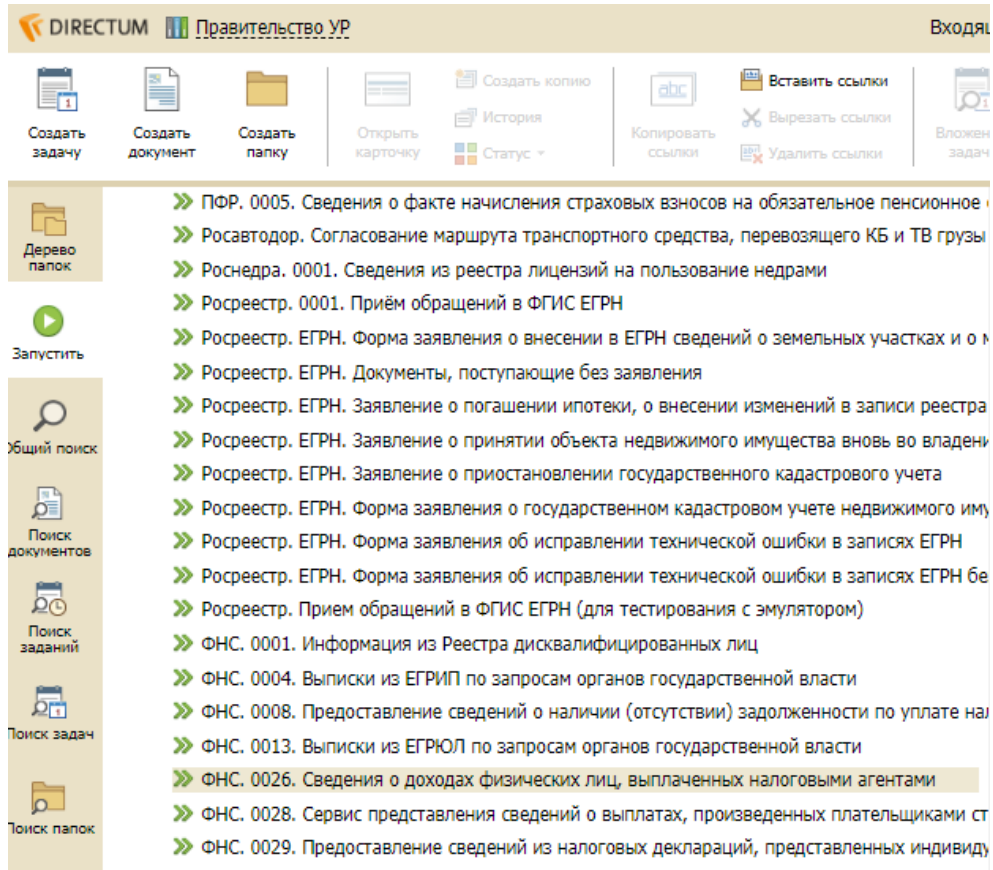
DIRECTUM Правительство УР Входящ

Создать задачу
Создать документ
Создать папку
Открыть карточку
Создать копию
История
Статус
Копировать ссылки
Вставить ссылки
Вырезать ссылки
Удалить ссылки
Вложен задач

Дерево папок
Запустить
Общий поиск
Поиск документов
Поиск заданий
Поиск задач
Поиск папок

ПФР. 0005. Сведения о факте начисления страховых взносов на обязательное пенсионное
Росавтодор. Согласование маршрута транспортного средства, перевозящего КБ и ТВ грузы
Роснедра. 0001. Сведения из реестра лицензий на пользование недрами
Росреестр. 0001. Приём обращений в ФГИС ЕГРН
Росреестр. ЕГРН. Форма заявления о внесении в ЕГРН сведений о земельных участках и о
Росреестр. ЕГРН. Документы, поступающие без заявления
Росреестр. ЕГРН. Заявление о погашении ипотеки, о внесении изменений в записи реестра
Росреестр. ЕГРН. Заявление о принятии объекта недвижимого имущества вновь во владени
Росреестр. ЕГРН. Заявление о приостановлении государственного кадастрового учета
Росреестр. ЕГРН. Форма заявления о государственном кадастровом учете недвижимого иму
Росреестр. ЕГРН. Форма заявления об исправлении технической ошибки в записях ЕГРН
Росреестр. ЕГРН. Форма заявления об исправлении технической ошибки в записях ЕГРН бе
Росреестр. Прием обращений в ФГИС ЕГРН (для тестирования с эмулятором)
ФНС. 0001. Информация из Реестра дисквалифицированных лиц
ФНС. 0004. Выписки из ЕГРИП по запросам органов государственной власти
ФНС. 0008. Предоставление сведений о наличии (отсутствии) задолженности по уплате нал
ФНС. 0013. Выписки из ЕГРЮЛ по запросам органов государственной власти
ФНС. 0026. Сведения о доходах физических лиц, выплаченных налоговыми агентами
ФНС. 0028. Сервис представления сведений о выплатах, произведенных плательщиками ст
ФНС. 0029. Предоставление сведений из налоговых деклараций, представленных индивиду